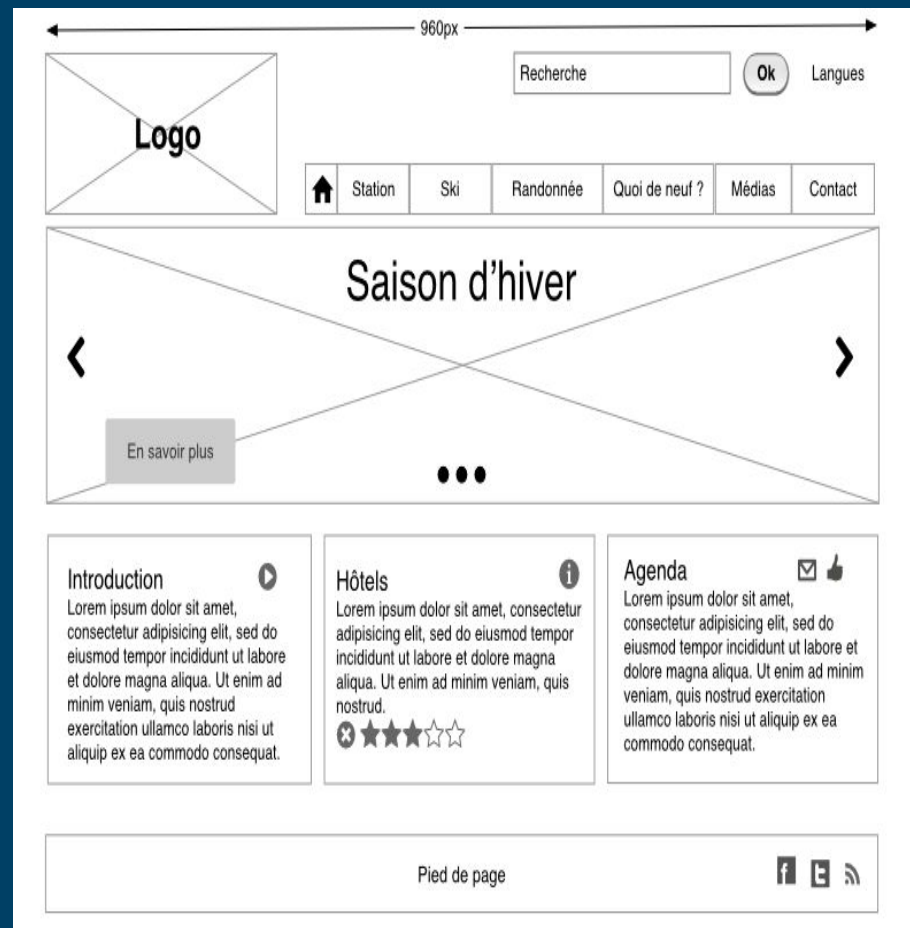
960px

Recherche
Ok
Langues

Logo

Station | Ski | Randonnée | Quoi de neuf ? | Médias | Contact

Saison d'hiver

‹
›

En savoir plus

Introduction
Lorem ipsum dolor sit amet, consectetur adipisicing elit, sed do eiusmod tempor incididunt ut labore et dolore magna aliqua. Ut enim ad minim veniam, quis nostrud exercitation ullamco laboris nisi ut aliquip ex ea commodo consequat.

Hôtels
Lorem ipsum dolor sit amet, consectetur adipisicing elit, sed do eiusmod tempor incididunt ut labore et dolore magna aliqua. Ut enim ad minim veniam, quis nostrud.

Agenda
Lorem ipsum dolor sit amet, consectetur adipisicing elit, sed do eiusmod tempor incididunt ut labore et dolore magna aliqua. Ut enim ad minim veniam, quis nostrud exercitation ullamco laboris nisi ut aliquip ex ea commodo consequat.

Pied de page

f
t